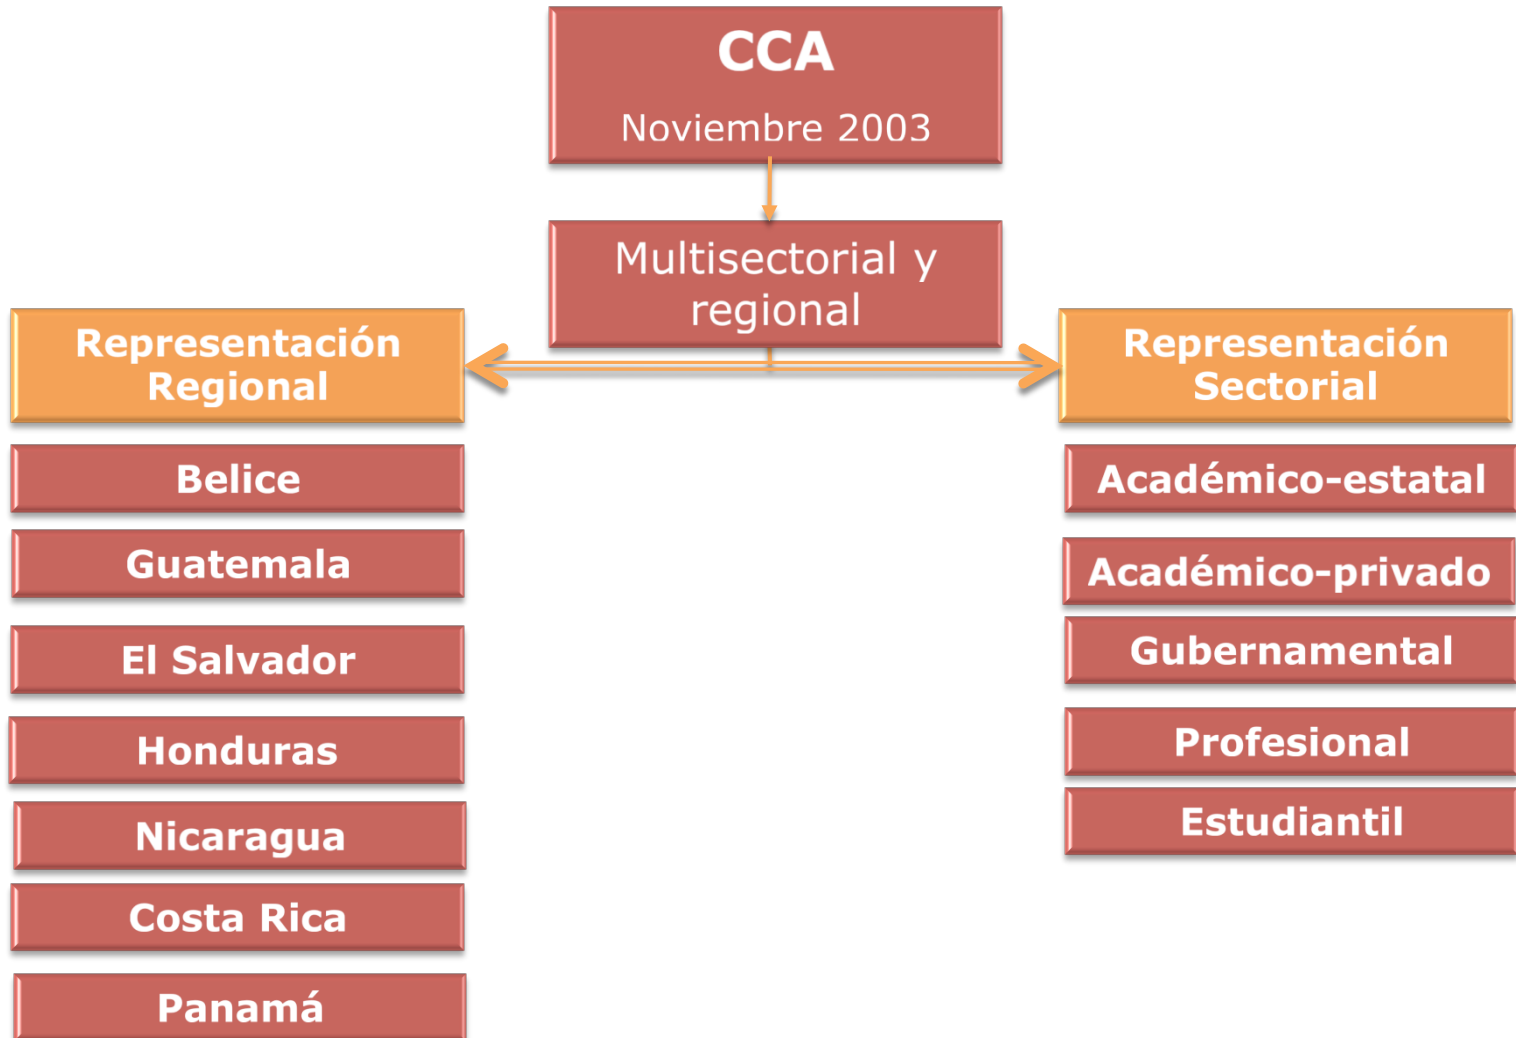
CCA
Noviembre 2003

Multisectorial y regional

Representación Regional

Belice

Guatemala

El Salvador

Honduras

Nicaragua

Costa Rica

Panamá

Representación Sectorial

Académico-estatal

Académico-privado

Gubernamental

Profesional

Estudiantil